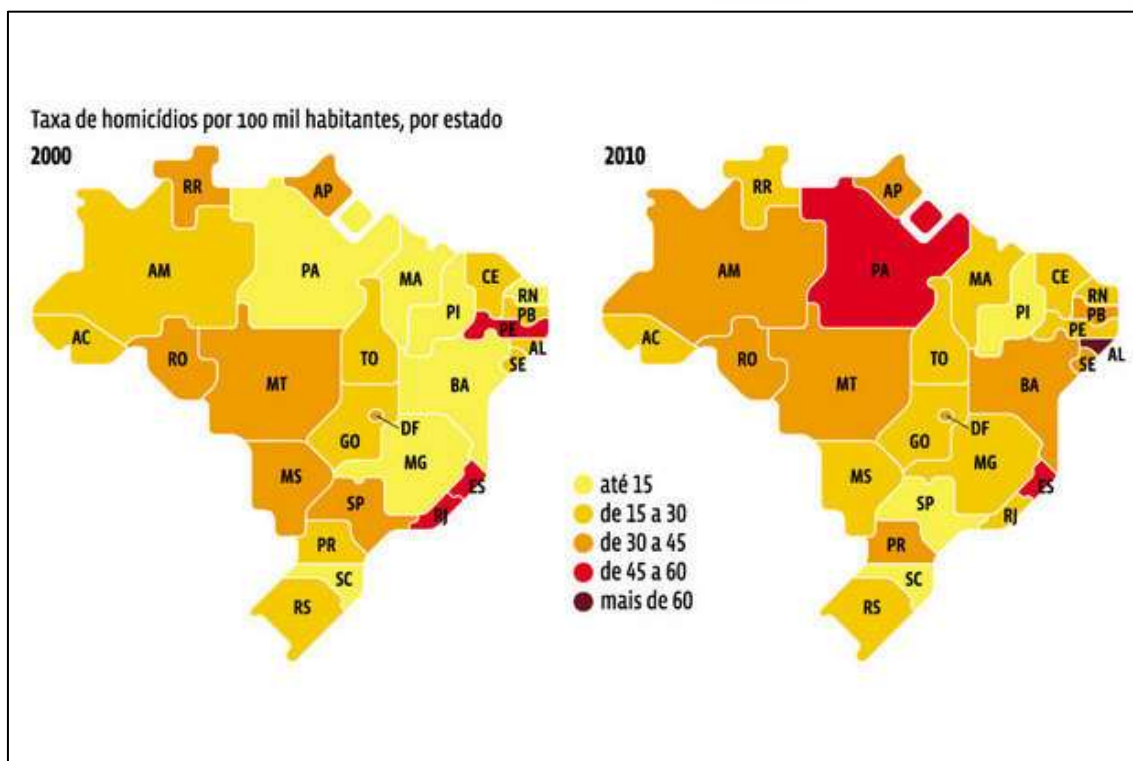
Taxa de homicídios por 100 mil habitantes, por estado

2000

RR
AP
AM
PA
MA
CE
RN
PB
PI
PE
AL
AC
RO
TO
SE
MT
BA
DF
GO
MG
MS
ES
SP
RJ
PR
SC
RS

2010

RR
AP
AM
PA
MA
CE
RN
PB
PI
PE
AC
AL
RO
TO
SE
MT
BA
DF
GO
MG
MS
SP
ES
RJ
PR
SC
RS

até 15
de 15 a 30
de 30 a 45
de 45 a 60
mais de 60